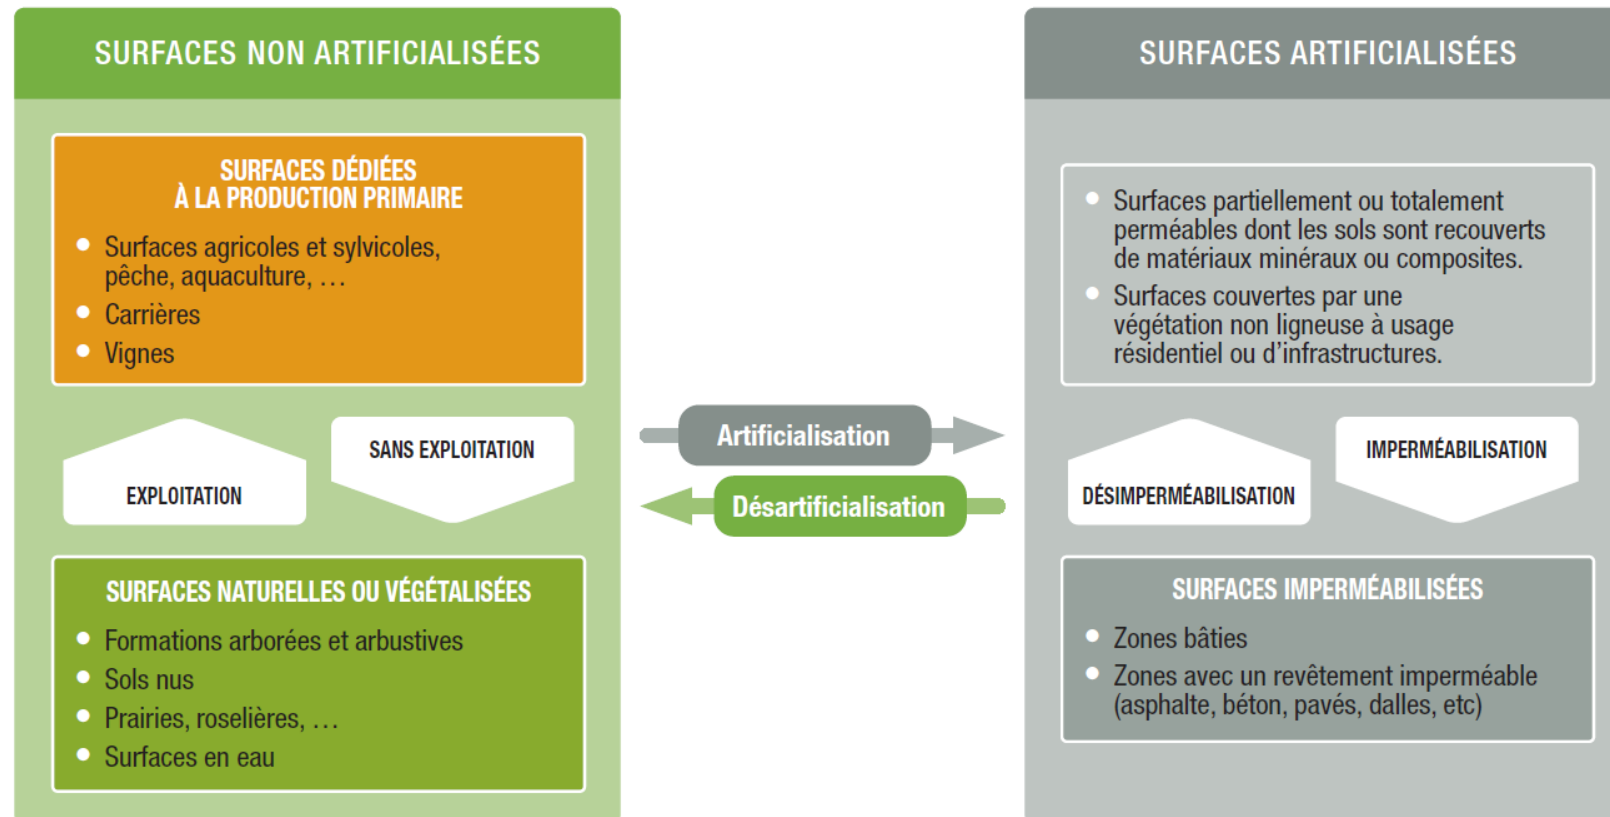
SURFACES NON ARTIFICIALISÉES

SURFACES DÉDIÉES À LA PRODUCTION PRIMAIRE

- Surfaces agricoles et sylvicoles, pêche, aquaculture, …
- Carrières
- Vignes

EXPLOITATION

SANS EXPLOITATION

SURFACES NATURELLES OU VÉGÉTALISÉES

- Formations arborées et arbustives
- Sols nus
- Prairies, roselières, …
- Surfaces en eau

Artificialisation

Désartificialisation

SURFACES ARTIFICIALISÉES

- Surfaces partiellement ou totalement perméables dont les sols sont recouverts de matériaux minéraux ou composites.
- Surfaces couvertes par une végétation non ligneuse à usage résidentiel ou d'infrastructures.

DÉSIMPERMÉABILISATION

IMPERMÉABILISATION

SURFACES IMPERMÉABILISÉES

- Zones bâties
- Zones avec un revêtement imperméable (asphalte, béton, pavés, dalles, etc)